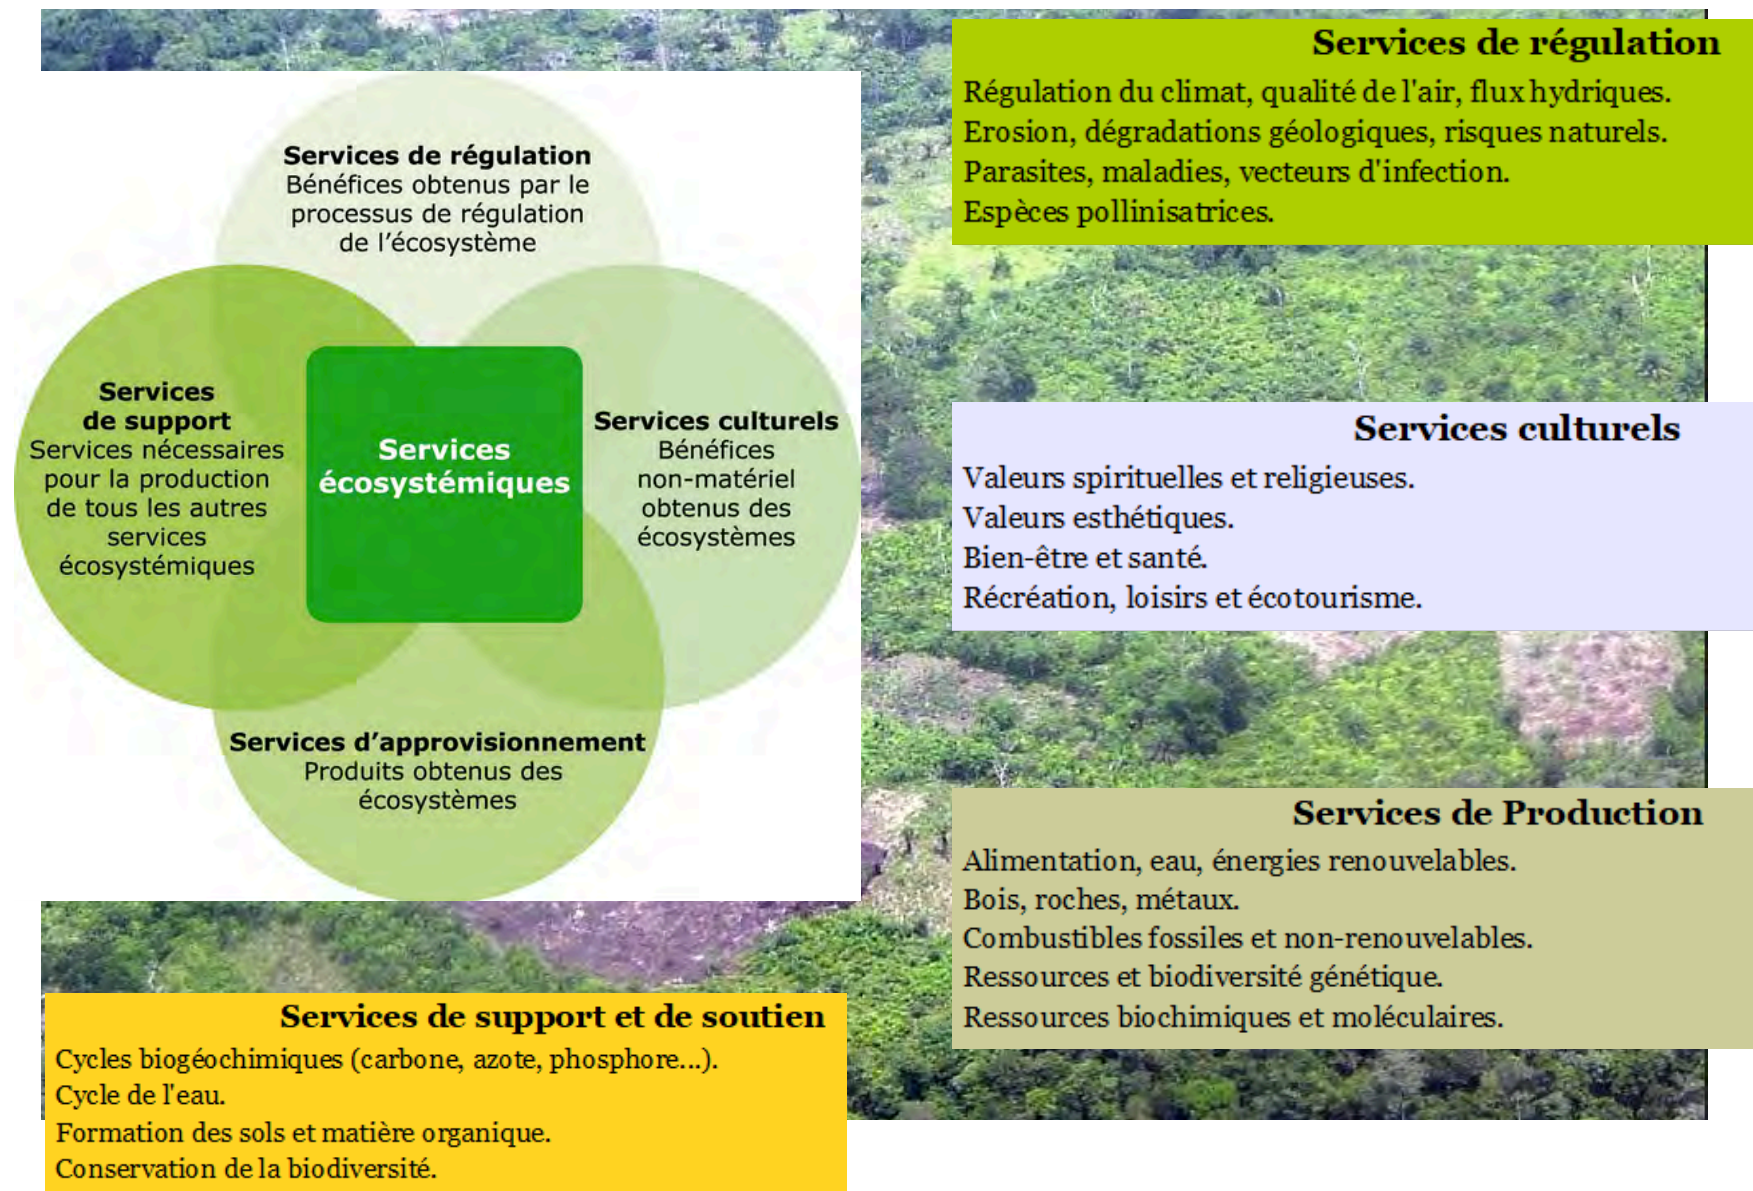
Services de régulation
Bénéfices obtenus par le processus de régulation de l'écosystème

Services de support
Services nécessaires pour la production de tous les autres services écosystémiques

Services écosystémiques

Services culturels
Bénéfices non-matériel obtenus des écosystèmes

Services d'approvisionnement
Produits obtenus des écosystèmes

Services de régulation
Régulation du climat, qualité de l'air, flux hydriques.
Erosion, dégradations géologiques, risques naturels.
Parasites, maladies, vecteurs d'infection.
Espèces pollinisatrices.

Services culturels
Valeurs spirituelles et religieuses.
Valeurs esthétiques.
Bien-être et santé.
Récréation, loisirs et écotourisme.

Services de Production
Alimentation, eau, énergies renouvelables.
Bois, roches, métaux.
Combustibles fossiles et non-renouvelables.
Ressources et biodiversité génétique.
Ressources biochimiques et moléculaires.

Services de support et de soutien
Cycles biogéochimiques (carbone, azote, phosphore...).
Cycle de l'eau.
Formation des sols et matière organique.
Conservation de la biodiversité.